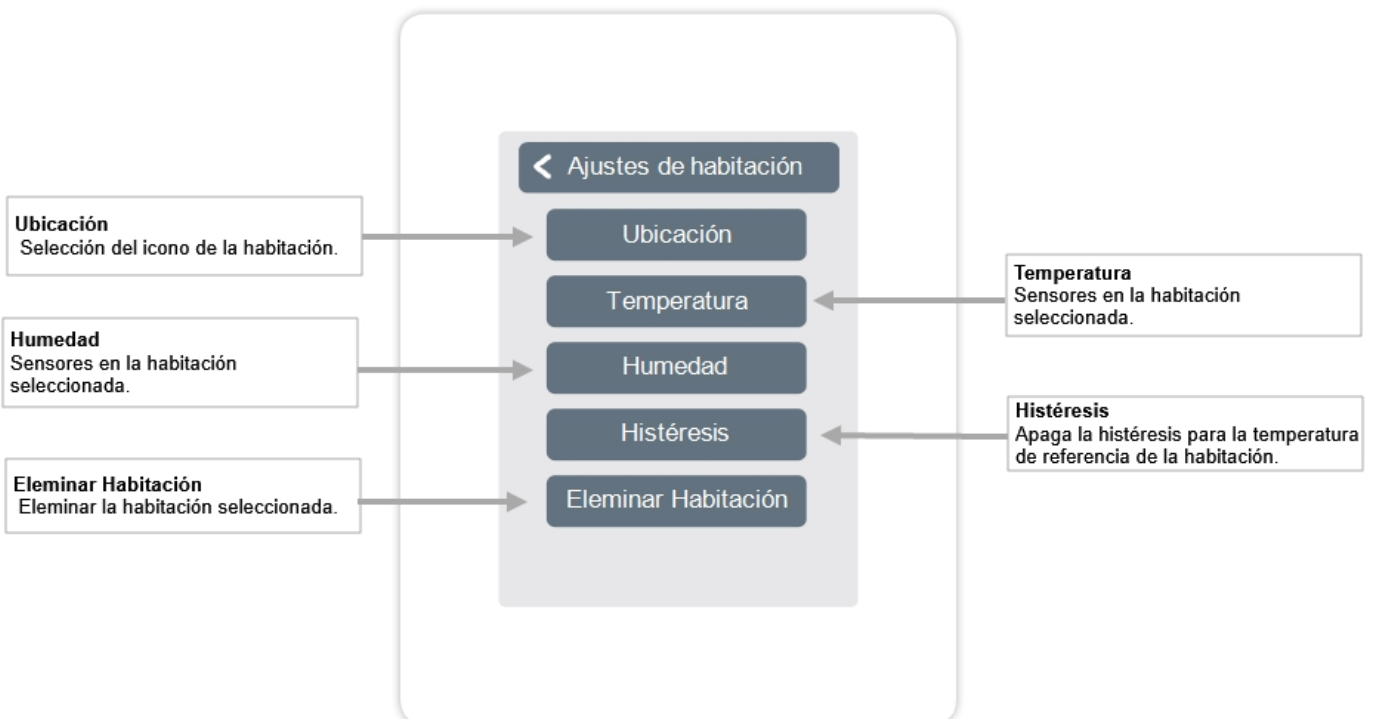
Ajustes de habitación

Ubicación
Temperatura
Humedad
Histéresis
Eleminar Habitación

Ubicación
Selección del icono de la habitación.

Humedad
Sensores en la habitación seleccionada.

Eleminar Habitación
Eleminar la habitación seleccionada.

Temperatura
Sensores en la habitación seleccionada.

Histéresis
Apaga la histéresis para la temperatura de referencia de la habitación.